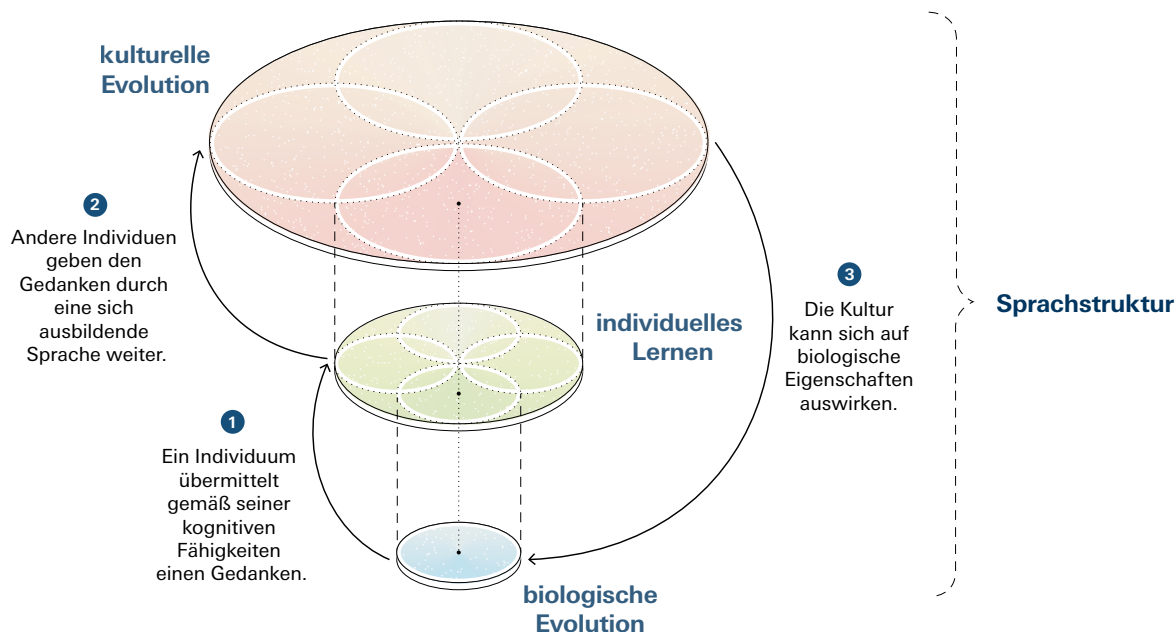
kulturelle Evolution

2
Andere Individuen geben den Gedanken durch eine sich ausbildende Sprache weiter.

individuelles Lernen

3
Die Kultur kann sich auf biologische Eigenschaften auswirken.

Sprachstruktur

1
Ein Individuum übermittelt gemäß seiner kognitiven Fähigkeiten einen Gedanken.

biologische Evolution